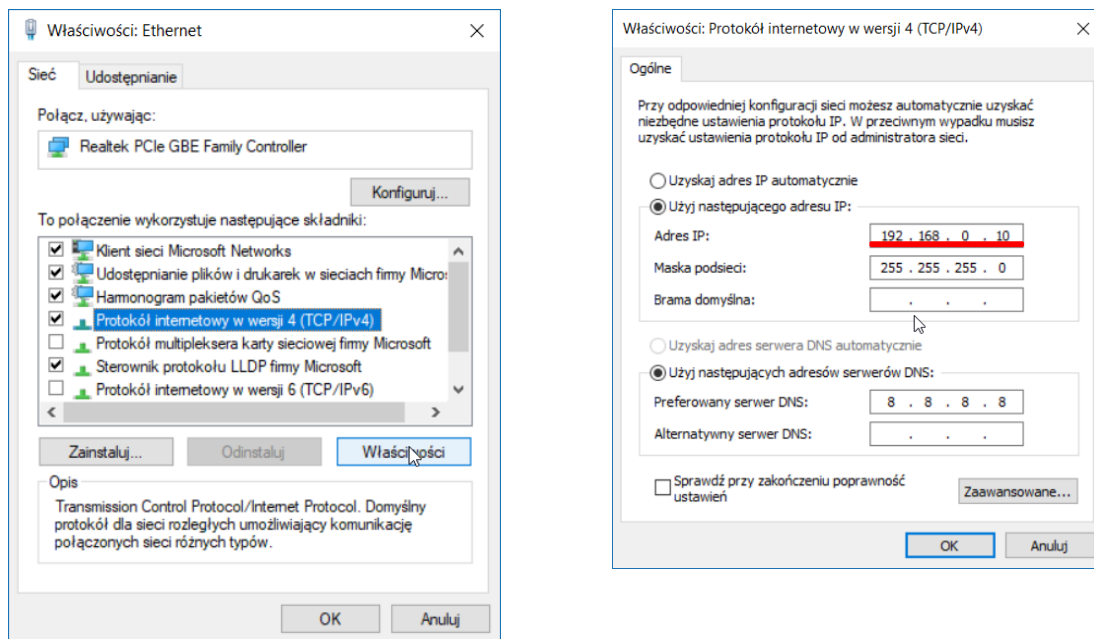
Właściwości: Ethernet

Sieć | Udostępnianie

Połącz, używając:

Realtek PCIe GBE Family Controller

Konfiguruj...

To połączenie wykorzystuje następujące składniki:

Klient sieci Microsoft Networks
Udostępnianie plików i drukarek w sieciach firmy Micros
Harmonogram pakietów QoS
Protokół internetowy w wersji 4 (TCP/IPv4)
Protokół multipleksera karty sieciowej firmy Microsoft
Sterownik protokołu LLDP firmy Microsoft
Protokół internetowy w wersji 6 (TCP/IPv6)

Zainstaluj... | Odinstaluj | Właściwości

Opis
Transmission Control Protocol/Internet Protocol. Domyślny protokół dla sieci rozległych umożliwiający komunikację połączonych sieci różnych typów.

OK | Anuluj

Właściwości: Protokół internetowy w wersji 4 (TCP/IPv4)

Ogólne

Przy odpowiedniej konfiguracji sieci możesz automatycznie uzyskać niezbędne ustawienia protokołu IP. W przeciwnym wypadku musisz uzyskać ustawienia protokołu IP od administratora sieci.

Uzyskaj adres IP automatycznie
Użyj następującego adresu IP:
Adres IP: 192 . 168 . 0 . 10
Maska podsieci: 255 . 255 . 255 . 0
Brama domyślna: . . .

Uzyskaj adres serwera DNS automatycznie
Użyj następujących adresów serwerów DNS:
Preferowany serwer DNS: 8 . 8 . 8 . 8
Alternatywny serwer DNS: . . .

Sprawdź przy zakończeniu poprawność ustawień
Zaawansowane...

OK | Anuluj